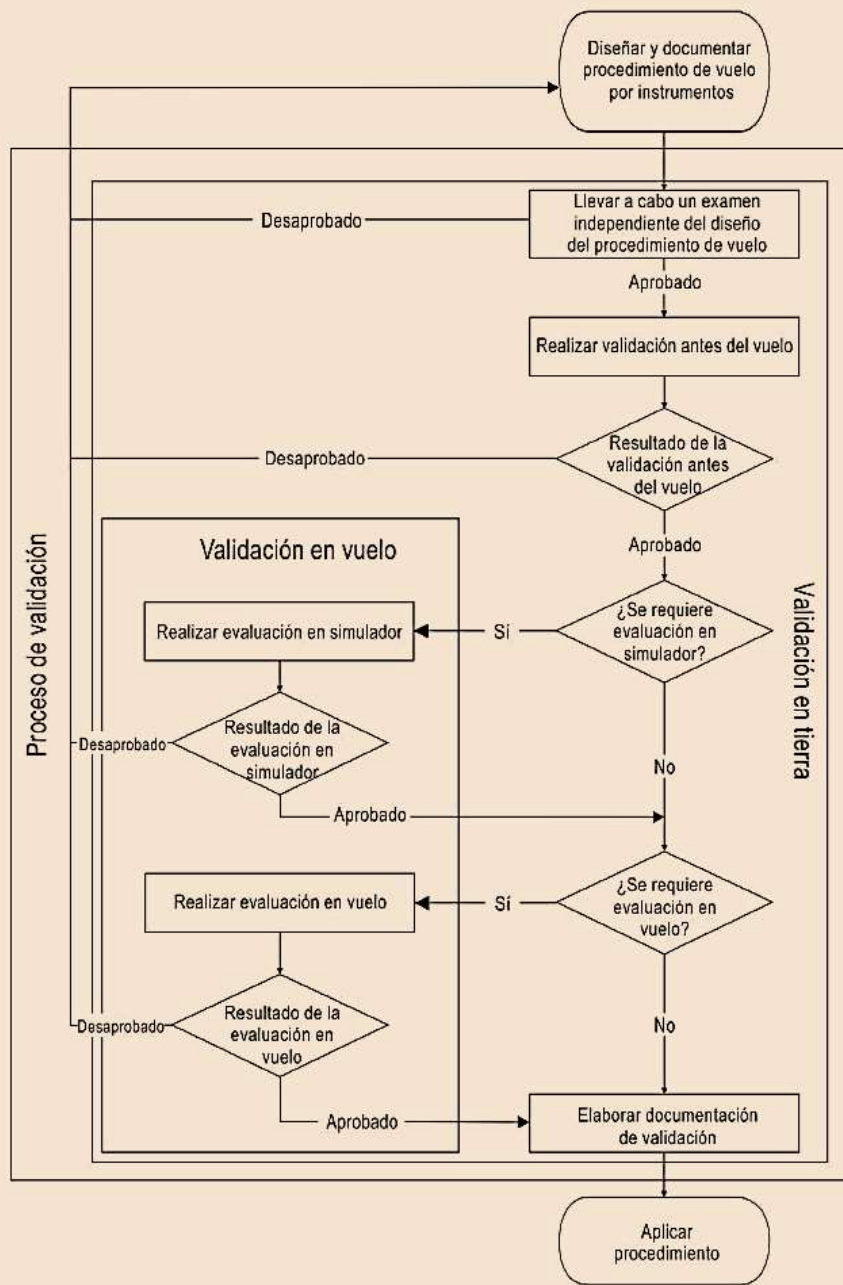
Diseñar y documentar procedimiento de vuelo por instrumentos

Proceso de validación

Validación en tierra

Llevar a cabo un examen independiente del diseño del procedimiento de vuelo

Desaprobado

Aprobado

Realizar validación antes del vuelo

Desaprobado

Resultado de la validación antes del vuelo

Aprobado

Validación en vuelo

Realizar evaluación en simulador

Sí

¿Se requiere evaluación en simulador?

Desaprobado

Resultado de la evaluación en simulador

No

Aprobado

Realizar evaluación en vuelo

Sí

¿Se requiere evaluación en vuelo?

Desaprobado

Resultado de la evaluación en vuelo

No

Aprobado

Elaborar documentación de validación

Aplicar procedimiento